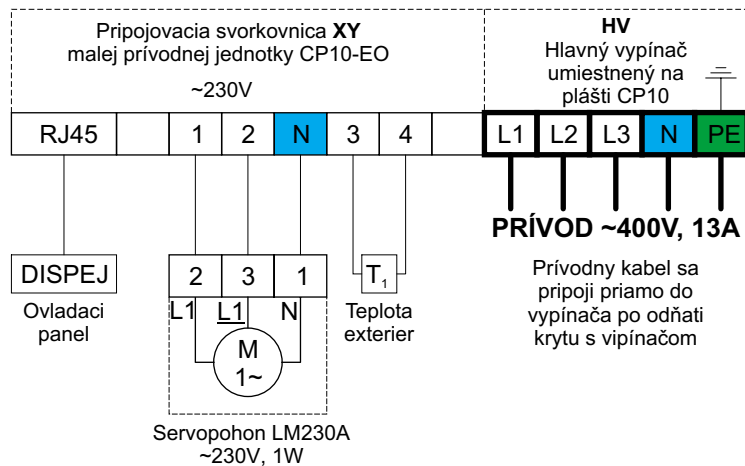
Pripojovacia svorkovnica **XY** malej prívodnej jednotky CP10-EO

~230V

**HV**
Hlavný vypínač umiestnený na plášti CP10

| RJ45 | | 1 | 2 | N | 3 | 4 | | L1 | L2 | L3 | N | PE |
|---|---|---|---|---|---|---|---|---|---|---|---|---|

**PRÍVOD ~400V, 13A**

Prívodny kabel sa pripoji priamo do vypínača po odňati krytu s vipínačom

DISPEJ
Ovladaci panel

| 2 | 3 | 1 |
|---|---|---|

L1 L1 N

M
1~

Servopohon LM230A
~230V, 1W

$T_1$
Teplota exterier